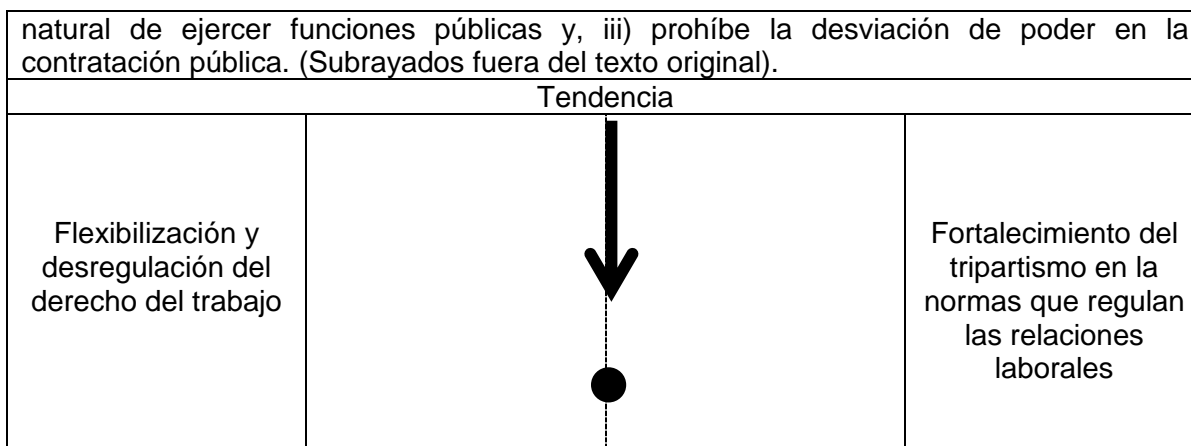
natural de ejercer funciones públicas y, iii) prohíbe la desviación de poder en la contratación pública. (Subrayados fuera del texto original).

Tendencia

| Flexibilización y desregulación del derecho del trabajo | | Fortalecimiento del tripartismo en la normas que regulan las relaciones laborales |
|---|---|---|